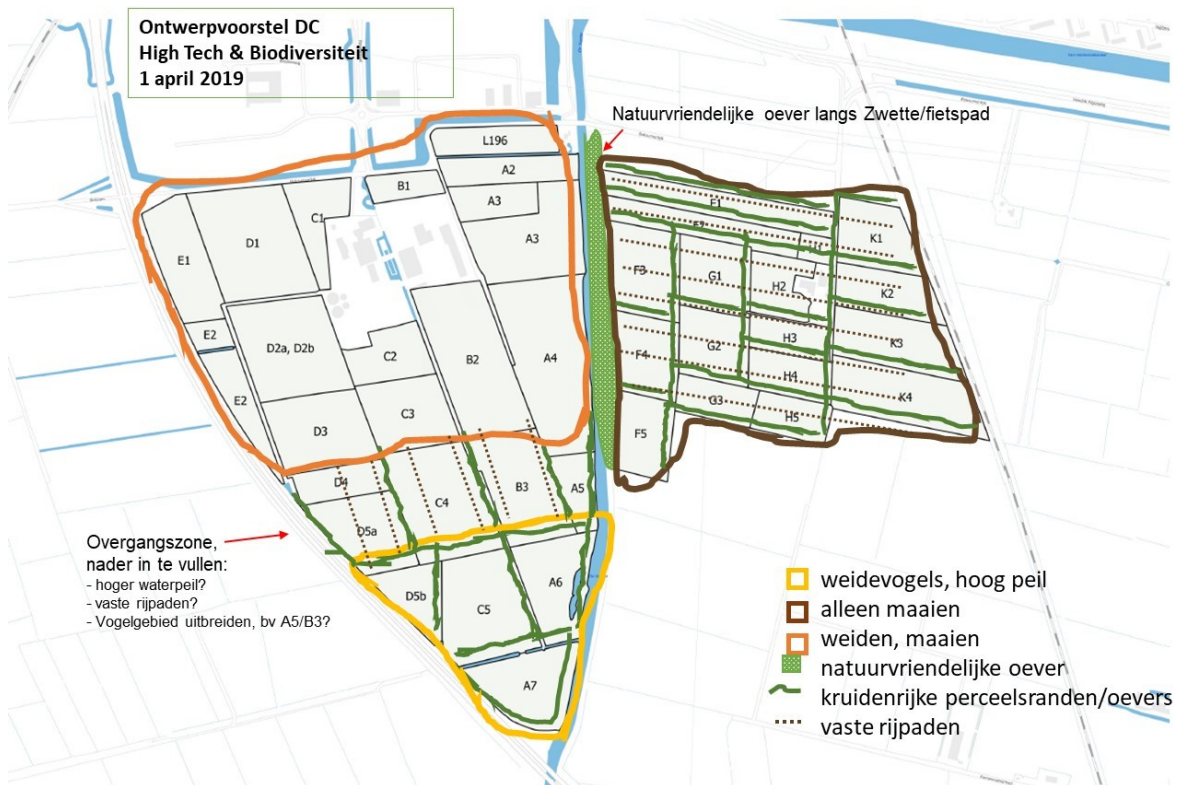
Ontwerpvoorstel DC
High Tech & Biodiversiteit
1 april 2019

Natuurvriendelijke oever langs Zwette/fietspad

L196
A2
B1
A3
C1
D1
E1
A3
E2
D2a, D2b
C2
B2
A4
E2
D3
C3
D4
C4
B3
A5
D5a
D5b
C5
A6
A7
F1
F2
K1
F3
G1
H2
K2
F4
G2
H3
K3
H4
K4
G3
H5
F5

Overgangszone, nader in te vullen:
- hoger waterpeil?
- vaste rijpaden?
- Vogelgebied uitbreiden, bv A5/B3?

weidevogels, hoog peil
alleen maaien
weiden, maaien
natuurvriendelijke oever
kruidenrijke perceelsranden/oevers
vaste rijpaden